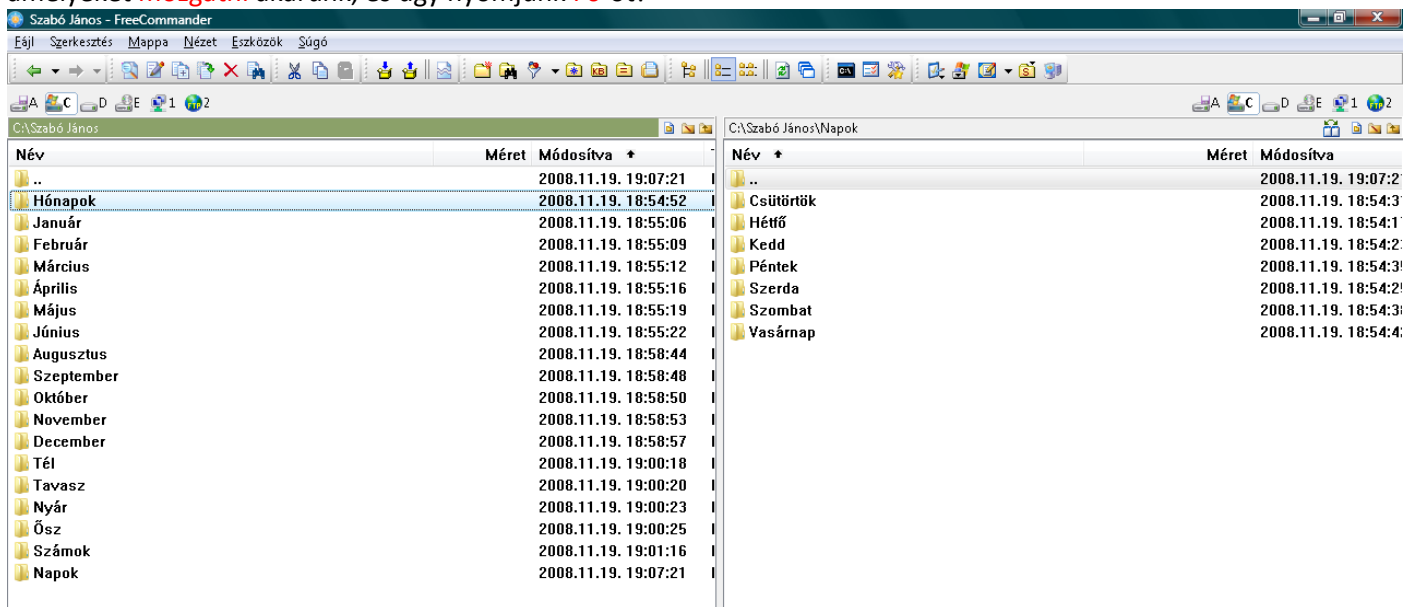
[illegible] meg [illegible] akarunk, és úgy nyomjuk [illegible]-öt.

Szabó János - FreeCommander

Fájl Szerkesztés Mappa Nézet Eszközök Súgó

A C D E 1 2

C:\Szabó János

| Név | Méret | Módosítva |
|---|---|---|
| .. | | 2008.11.19. 19:07:21 |
| Hónapok | | 2008.11.19. 18:54:52 |
| Január | | 2008.11.19. 18:55:06 |
| Február | | 2008.11.19. 18:55:09 |
| Március | | 2008.11.19. 18:55:12 |
| Április | | 2008.11.19. 18:55:16 |
| Május | | 2008.11.19. 18:55:19 |
| Június | | 2008.11.19. 18:55:22 |
| Augusztus | | 2008.11.19. 18:58:44 |
| Szeptember | | 2008.11.19. 18:58:48 |
| Október | | 2008.11.19. 18:58:50 |
| November | | 2008.11.19. 18:58:53 |
| December | | 2008.11.19. 18:58:57 |
| Tél | | 2008.11.19. 19:00:18 |
| Tavasz | | 2008.11.19. 19:00:20 |
| Nyár | | 2008.11.19. 19:00:23 |
| Ősz | | 2008.11.19. 19:00:25 |
| Számok | | 2008.11.19. 19:01:16 |
| Napok | | 2008.11.19. 19:07:21 |

A C D E 1 2

C:\Szabó János\Napok

| Név | Méret | Módosítva |
|---|---|---|
| .. | | 2008.11.19. 19:07:2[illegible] |
| Csütörtök | | 2008.11.19. 18:54:3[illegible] |
| Hétfő | | 2008.11.19. 18:54:1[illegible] |
| Kedd | | 2008.11.19. 18:54:2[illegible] |
| Péntek | | 2008.11.19. 18:54:3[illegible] |
| Szerda | | 2008.11.19. 18:54:2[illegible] |
| Szombat | | 2008.11.19. 18:54:3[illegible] |
| Vasárnap | | 2008.11.19. 18:54:4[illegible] |